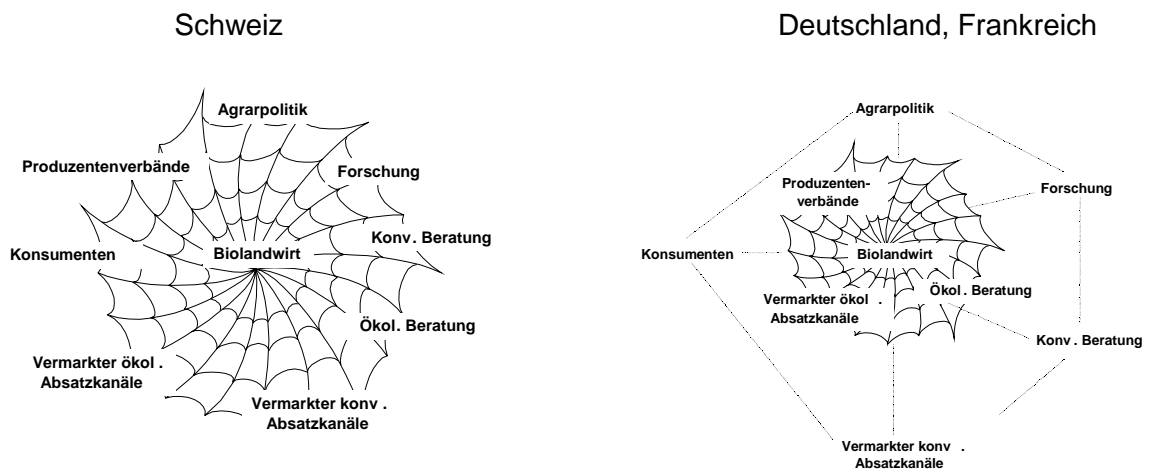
Schweiz

Agrarpolitik

Produzentenverbände

Forschung

Konv. Beratung

Konsumenten

Biolandwirt

Ökol. Beratung

Vermarkter ökol . Absatzkanäle

Vermarkter konv . Absatzkanäle

Deutschland, Frankreich

Agrarpolitik

Produzentenverbände

Forschung

Konsumenten

Biolandwirt

Ökol . Beratung

Vermarkter ökol . Absatzkanäle

Konv . Beratung

Vermarkter konv . Absatzkanäle